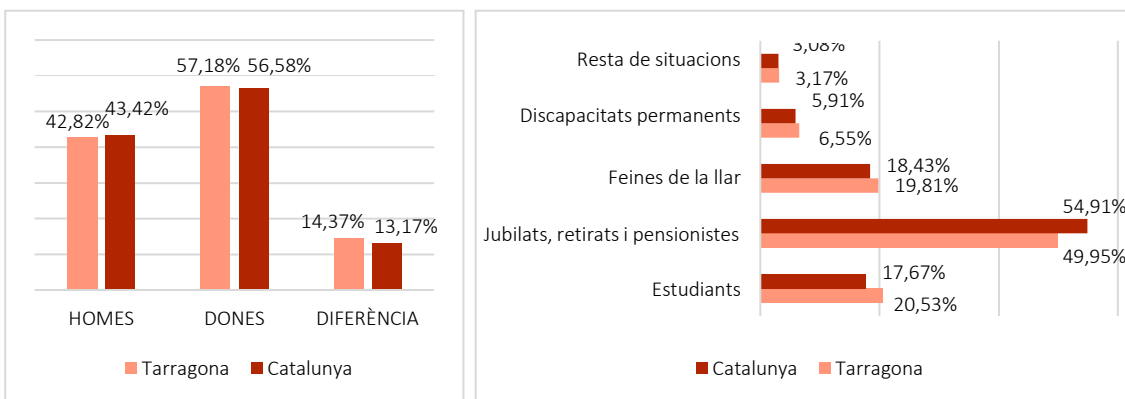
57,18% 56,58%

42,82% 43,42%

14,37% 13,17%

HOMES DONES DIFERÈNCIA

Tarragona Catalunya

Resta de situacions 3,08% 3,17%

Discapacitats permanents 5,91% 6,55%

Feines de la llar 18,43% 19,81%

Jubilats, retirats i pensionistes 54,91% 49,95%

Estudiants 17,67% 20,53%

Catalunya Tarragona